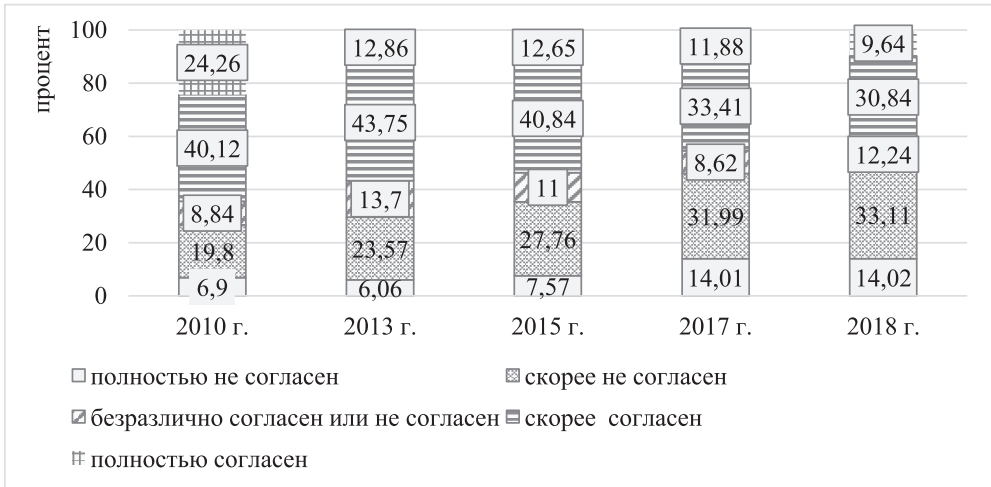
процент

100
80
60
40
20
0

| | 2010 г. | 2013 г. | 2015 г. | 2017 г. | 2018 г. |
|---|---|---|---|---|---|
| полностью согласен | 24,26 | 12,86 | 12,65 | 11,88 | 9,64 |
| скорее согласен | 40,12 | 43,75 | 40,84 | 33,41 | 30,84 |
| безразлично согласен или не согласен | 8,84 | 13,7 | 11 | 8,62 | 12,24 |
| скорее не согласен | 19,8 | 23,57 | 27,76 | 31,99 | 33,11 |
| полностью не согласен | 6,9 | 6,06 | 7,57 | 14,01 | 14,02 |

полностью не согласен
скорее не согласен
безразлично согласен или не согласен
скорее согласен
полностью согласен